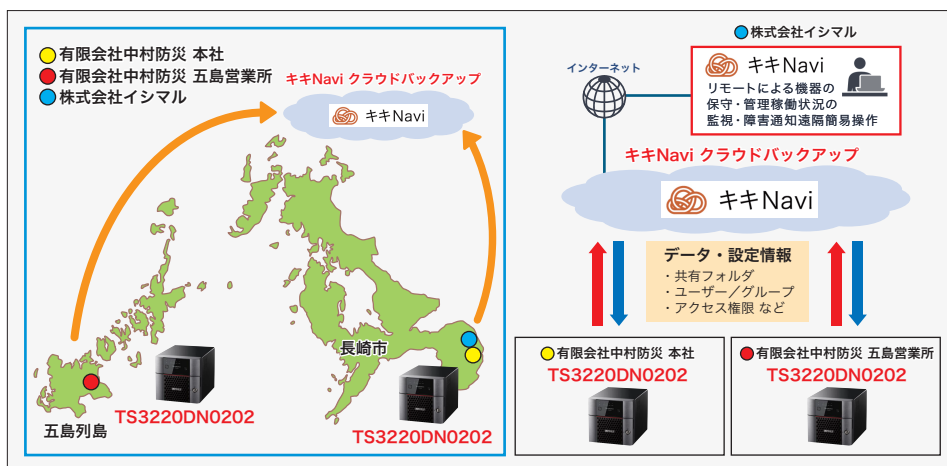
有限会社中村防災 本社
有限会社中村防災 五島営業所
株式会社イシマル

キキNavi クラウドバックアップ

キキNavi

長崎市

五島列島

TS3220DN0202

TS3220DN0202

株式会社イシマル

インターネット

キキNavi
リモートによる機器の保守・管理稼働状況の監視・障害通知遠隔簡易操作

キキNavi クラウドバックアップ

キキNavi

データ・設定情報
・共有フォルダ
・ユーザー／グループ
・アクセス権限 など

有限会社中村防災 本社
TS3220DN0202

有限会社中村防災 五島営業所
TS3220DN0202